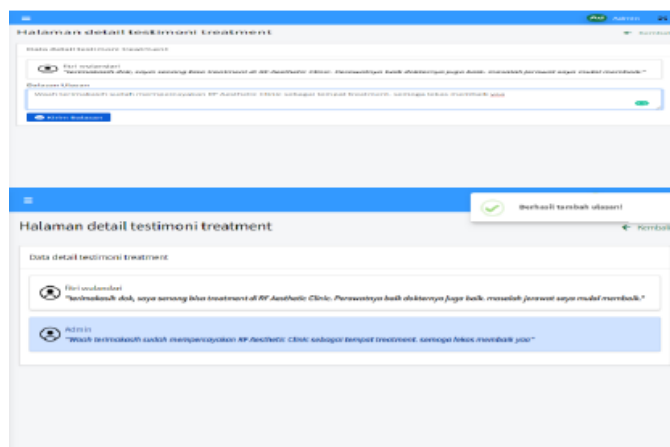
Admin

Halaman detail testimoni treatment

Kembali

Data detail testimoni treatment

Riri wulandari
"terimakasih dok, saya senang bisa treatment di RF Aesthetic Clinic. Perawatnya baik dokternya juga baik. masalah jerawat saya mulai membaik."

Balasan Ulasan

Wah terimakasih sudah mempercayakan RF Aesthetic Clinic sebagai tempat treatment. semoga lekas membaik yaa

Kirim Balasan

Berhasil tambah ulasan!

Halaman detail testimoni treatment

Kembali

Data detail testimoni treatment

Riri wulandari
"terimakasih dok, saya senang bisa treatment di RF Aesthetic Clinic. Perawatnya baik dokternya juga baik. masalah jerawat saya mulai membaik."

Admin
"Waah terimakasih sudah mempercayakan RF Aesthetic Clinic sebagai tempat treatment. semoga lekas membaik yaa"